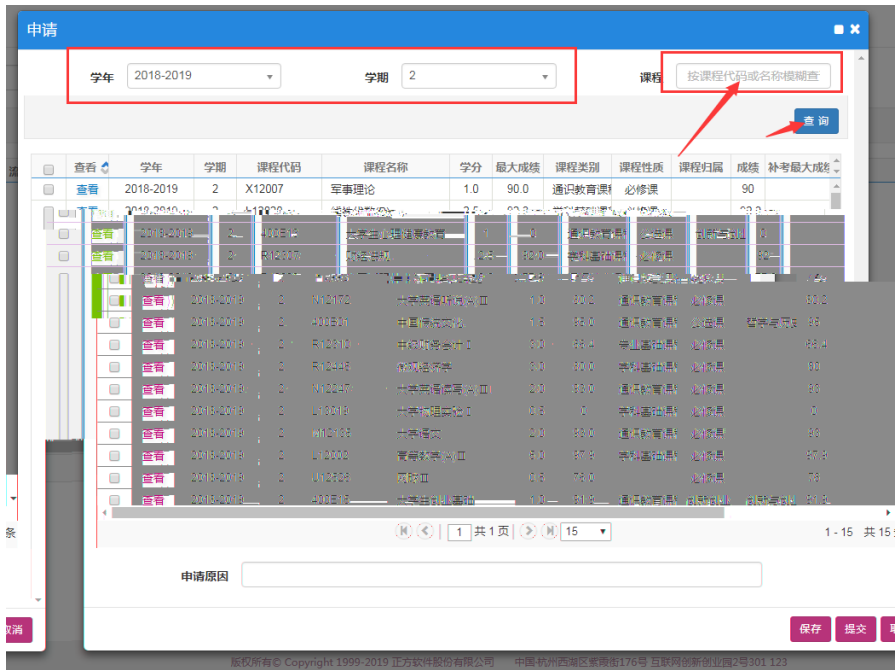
申请

学年 2018-2019
学期 2
课程 按课程代码或名称模糊查

查询

| | 查看 | 学年 | 学期 | 课程代码 | 课程名称 | 学分 | 最大成绩 | 课程类别 | 课程性质 | 课程归属 | 成绩 | 补考最大成绩 |
|---|---|---|---|---|---|---|---|---|---|---|---|---|
| | 查看 | 2018-2019 | 2 | X12007 | 军事理论 | 1.0 | 90.0 | 通识教育课程 | 必修课 | | 90 | |
| | 查看 | 2018-2019 | 2 | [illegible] | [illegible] | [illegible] | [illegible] | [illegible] | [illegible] | | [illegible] | |
| | 查看 | 2018-2019 | 2 | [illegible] | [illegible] | 1 | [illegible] | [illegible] | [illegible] | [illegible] | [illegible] | |
| | 查看 | 2018-2019 | 2 | R12007 | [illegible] | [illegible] | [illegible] | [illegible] | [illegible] | | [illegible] | |
| | 查看 | 2018-2019 | 2 | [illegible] | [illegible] | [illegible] | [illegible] | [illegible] | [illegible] | | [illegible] | |
| | 查看 | 2018-2019 | 2 | N12162 | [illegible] | 1.0 | 90.0 | 通识教育课程 | 必修课 | | 90.0 | |
| | 查看 | 2018-2019 | 2 | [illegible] | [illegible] | 1.5 | 88.0 | 通识教育课程 | 必修课 | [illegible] | 88 | |
| | 查看 | 2018-2019 | 2 | R12310 | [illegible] | 3.0 | 88.4 | 专业基础课 | 必修课 | | 88.4 | |
| | 查看 | 2018-2019 | 2 | R12446 | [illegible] | 3.0 | 80.0 | 专业基础课 | 必修课 | | 80 | |
| | 查看 | 2018-2019 | 2 | N12047 | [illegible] | 2.0 | 80.0 | 通识教育课程 | 必修课 | | 80 | |
| | 查看 | 2018-2019 | 2 | L12019 | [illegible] | 0.5 | 0.0 | 专业基础课 | 必修课 | | 0 | |
| | 查看 | 2018-2019 | 2 | N12108 | 大学语文 | 2.0 | 80.0 | 通识教育课程 | 必修课 | | 80 | |
| | 查看 | 2018-2019 | 2 | L12000 | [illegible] | 2.0 | 87.0 | 专业基础课 | 必修课 | | 87.0 | |
| | 查看 | 2018-2019 | 2 | L12238 | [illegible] | 0.5 | 78.0 | 专业基础课 | 必修课 | | 78 | |
| | 查看 | 2018-2019 | 2 | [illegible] | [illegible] | 1.0 | 81.0 | 通识教育课程 | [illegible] | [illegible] | 81.0 | |

1 共1页 15
1 - 15 共 15

申请原因

保存 提交
取消

版权所有© Copyright 1999-2019 正方软件股份有限公司 中国·杭州西湖区紫霞街176号 互联网创新创业园2号301 123